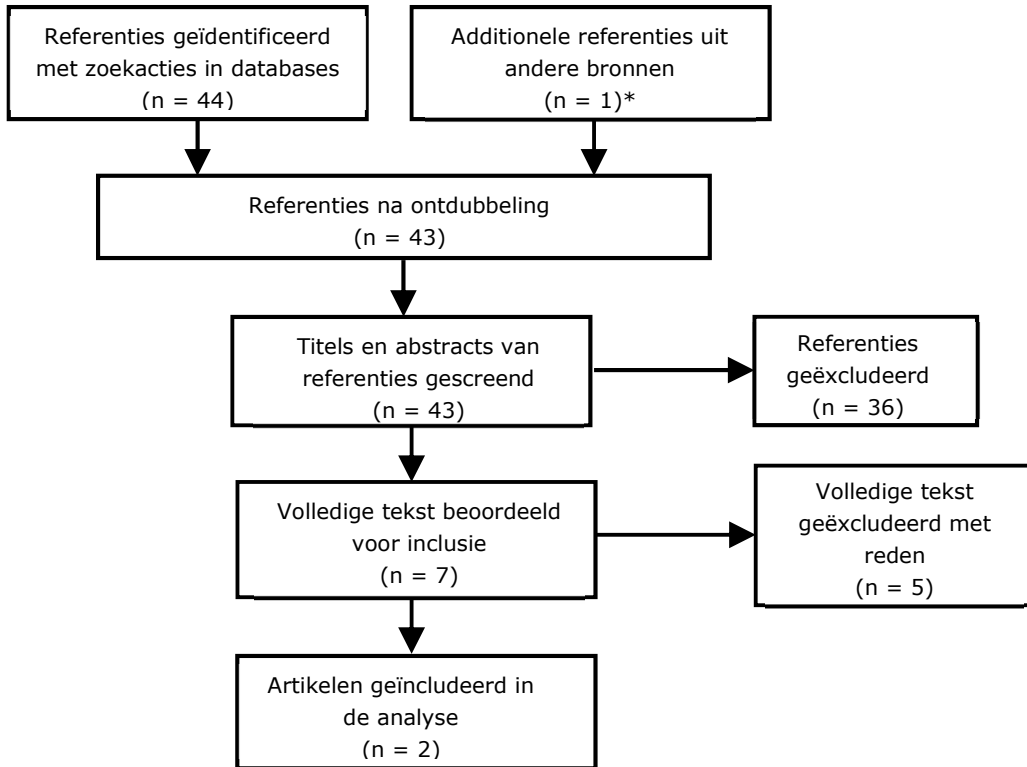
Referenties geïdentificeerd met zoekacties in databases
(n = 44)

Additionele referenties uit andere bronnen
(n = 1)*

Referenties na ontdubbeling
(n = 43)

Titels en abstracts van referenties gescreend
(n = 43)

Referenties geëxcludeerd
(n = 36)

Volledige tekst beoordeeld voor inclusie
(n = 7)

Volledige tekst geëxcludeerd met reden
(n = 5)

Artikelen geïncludeerd in de analyse
(n = 2)